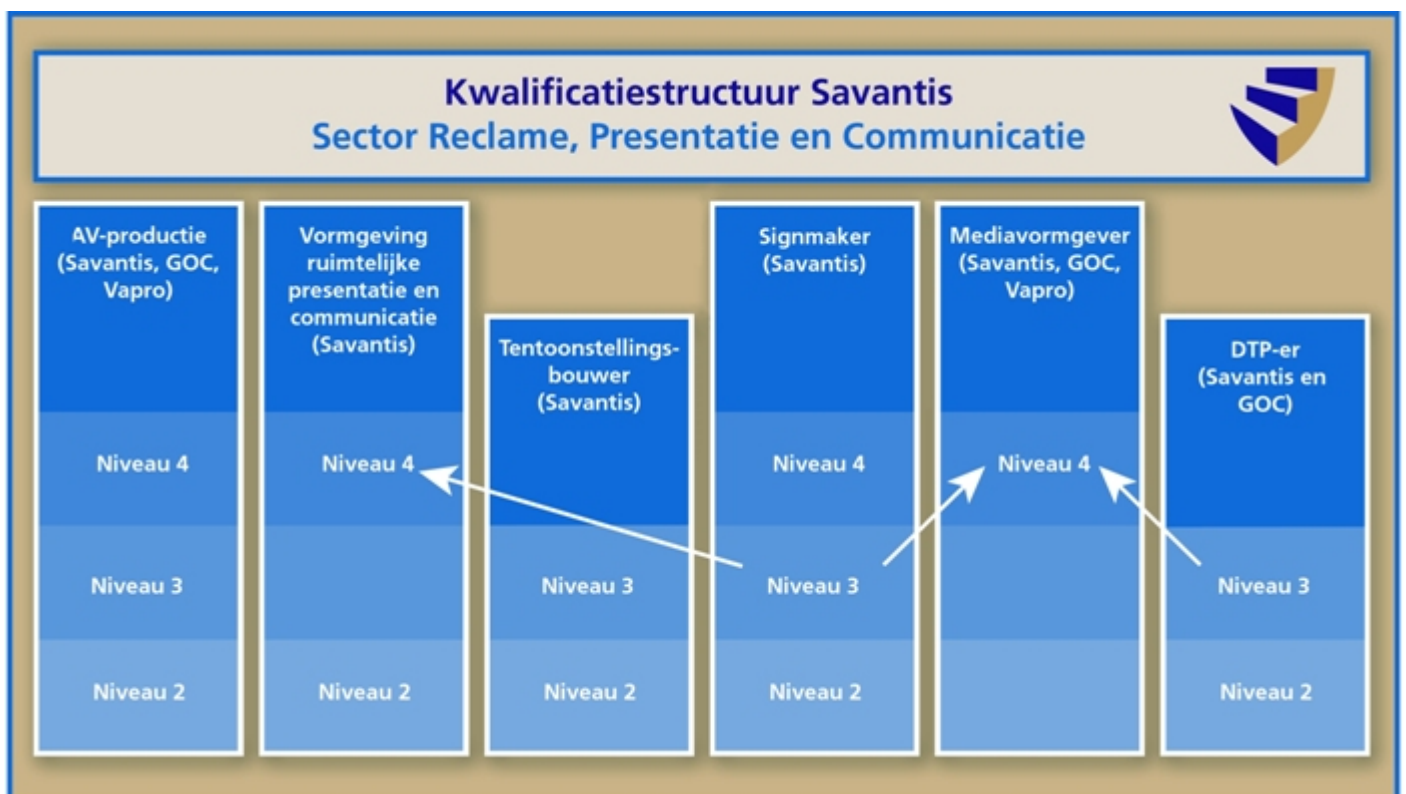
Kwalificatiestructuur Savantis
Sector Reclame, Presentatie en Communicatie

AV-productie (Savantis, GOC, Vapro)
Niveau 4
Niveau 3
Niveau 2

Vormgeving ruimtelijke presentatie en communicatie (Savantis)
Niveau 4
Niveau 2

Tentoonstellingsbouwer (Savantis)
Niveau 3
Niveau 2

Signmaker (Savantis)
Niveau 4
Niveau 3
Niveau 2

Mediavormgever (Savantis, GOC, Vapro)
Niveau 4

DTP-er (Savantis en GOC)
Niveau 3
Niveau 2